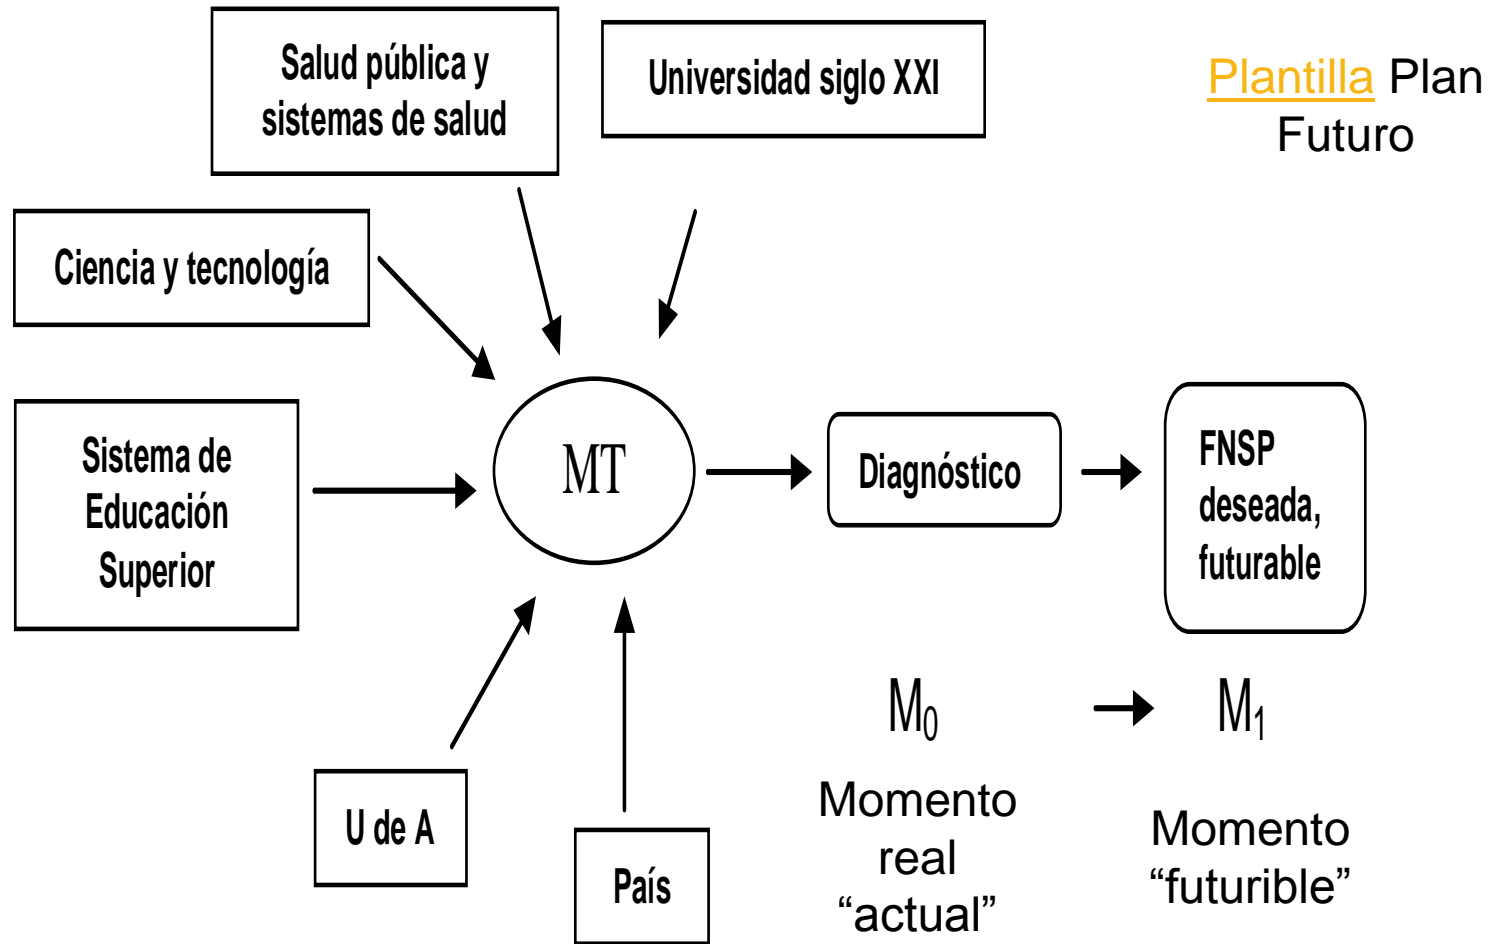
Salud pública y sistemas de salud

Universidad siglo XXI

Plantilla Plan Futuro

Ciencia y tecnología

Sistema de Educación Superior

MT

Diagnóstico

FNSP deseada, futurable

U de A

País

$M_0$

$M_1$

Momento real “actual”

Momento “futurible”